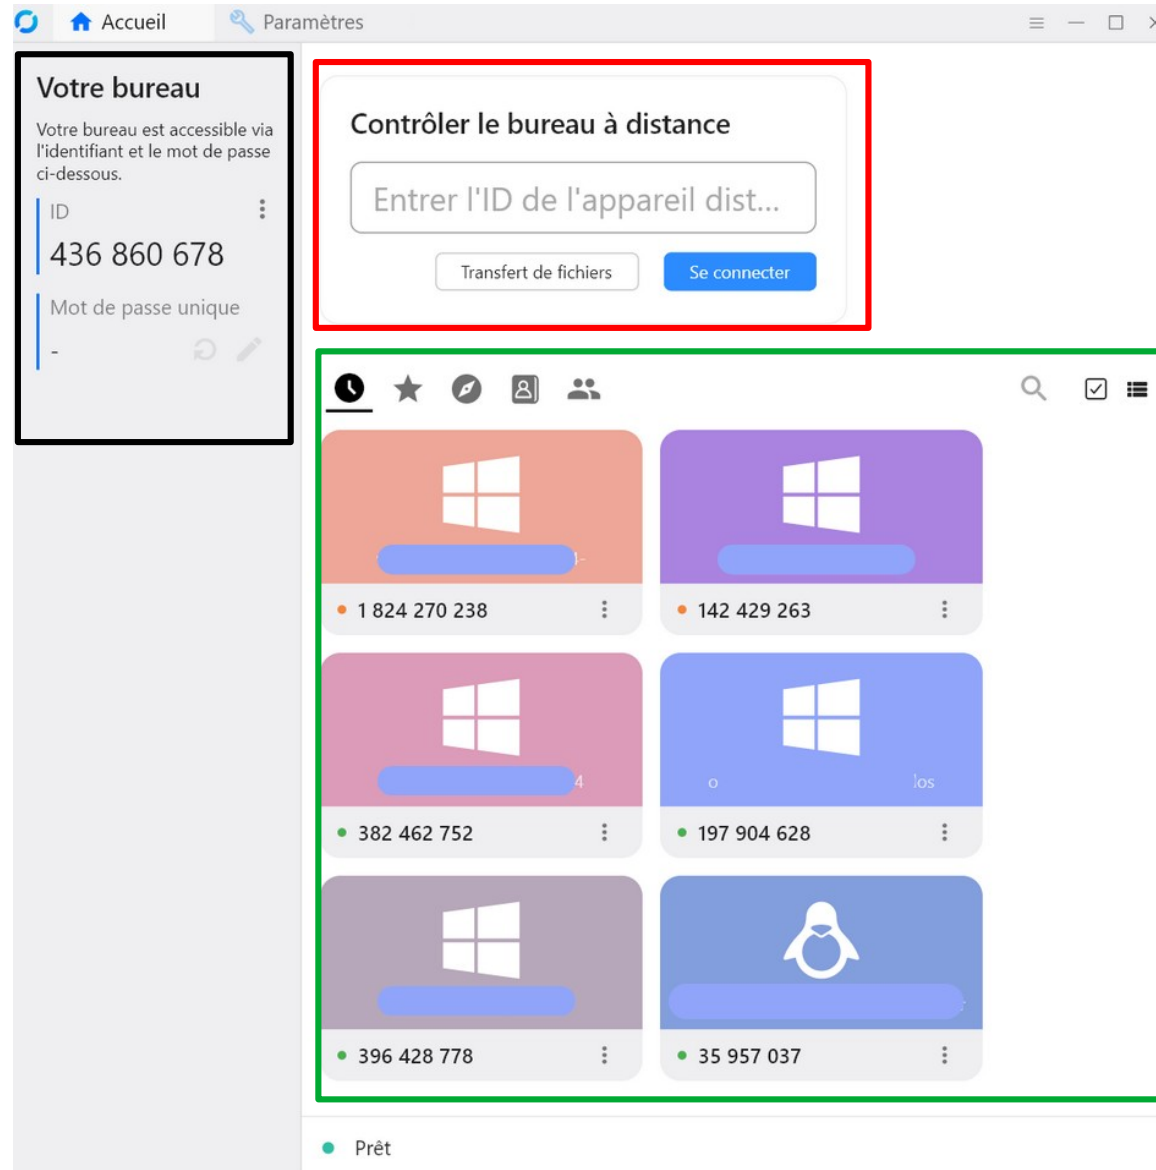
Accueil Paramètres

Votre bureau

Votre bureau est accessible via l'identifiant et le mot de passe ci-dessous.

ID

436 860 678

Mot de passe unique

-

Contrôler le bureau à distance

Entrer l'ID de l'appareil dist...

Transfert de fichiers Se connecter

1 824 270 238

142 429 263

382 462 752

197 904 628

396 428 778

35 957 037

Prêt